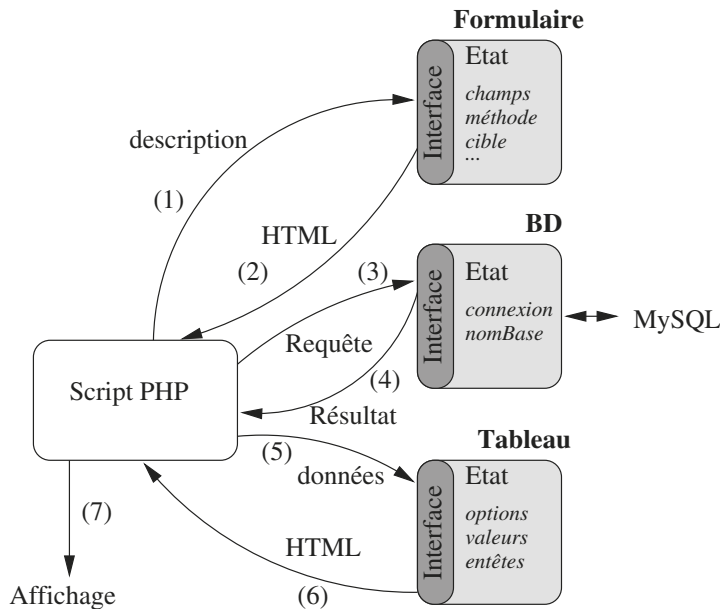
Formulaire

Interface

Etat

*champs*
*méthode*
*cible*
...

description

(1)

HTML

(2)

BD

(3)

Interface

Etat

*connexion*
*nomBase*

MySQL

Requête

Script PHP

(4)

Résultat

Tableau

(5)

données

Interface

Etat

*options*
*valeurs*
*entêtes*

(7)

HTML

Affichage

(6)